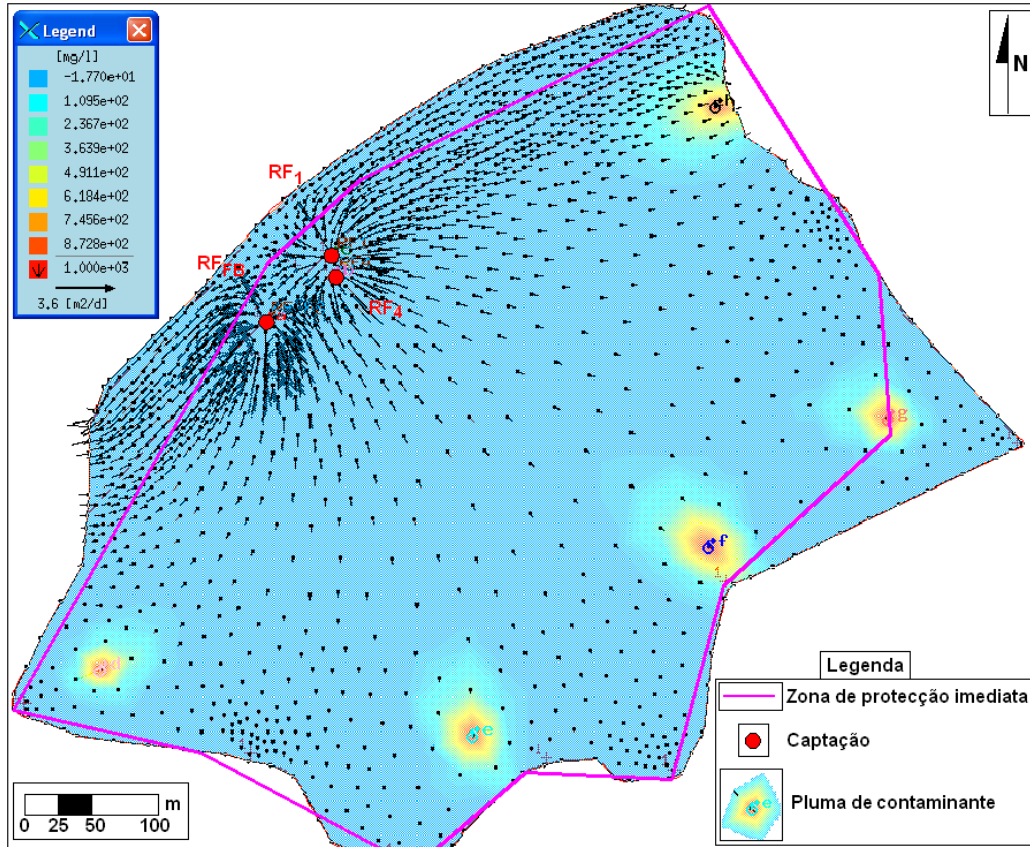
Legend
[mg/l]
-1.770e+01
1.095e+02
2.367e+02
3.639e+02
4.911e+02
6.184e+02
7.456e+02
8.728e+02
1.000e+03
3.6 [m2/d]

N

RF$_1$
RF$_{FB}$
RF$_4$

h
g
f
d
e

m
0 25 50 100

Legenda
Zona de protecção imediata
Captação
Pluma de contaminante